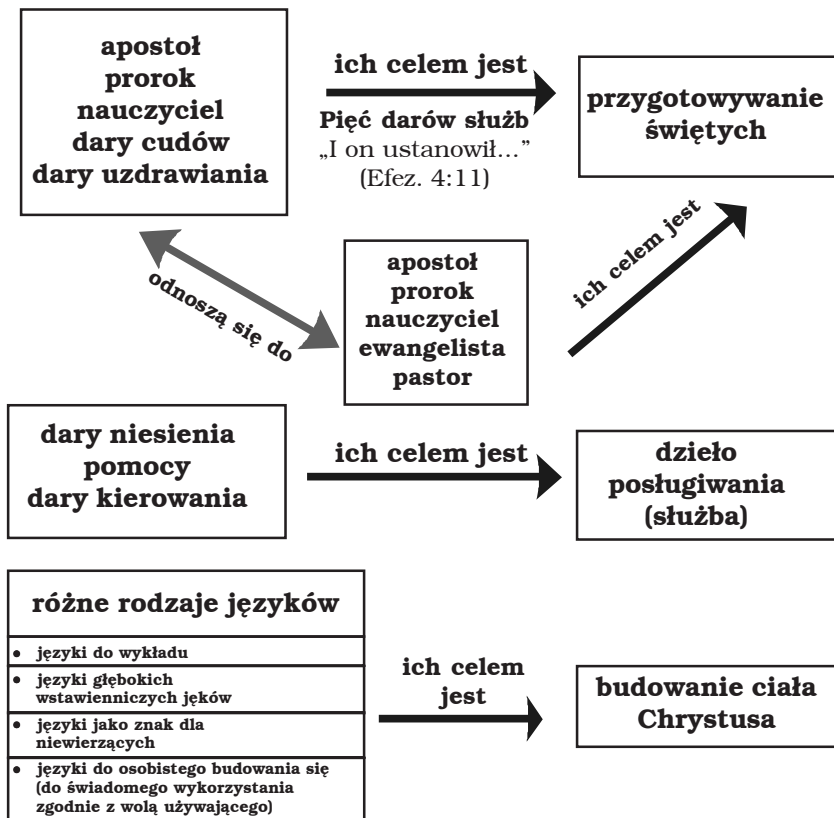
apostoł
prorok
nauczyciel
dary cudów
dary uzdrawiania

ich celem jest

Pięć darów służb
„I on ustanowił...”
(Efez. 4:11)

przygotowywanie świętych

odnoszą się do

apostoł
prorok
nauczyciel
ewangelista
pastor

ich celem jest

dary niesienia pomocy
dary kierowania

ich celem jest

dzieło posługiwania (służba)

różne rodzaje języków

- języki do wykładu
- języki głębokich wstawienniczych jęków
- języki jako znak dla niewierzących
- języki do osobistego budowania się (do świadomego wykorzystania zgodnie z wolą używającego)

ich celem jest

budowanie ciała Chrystusa